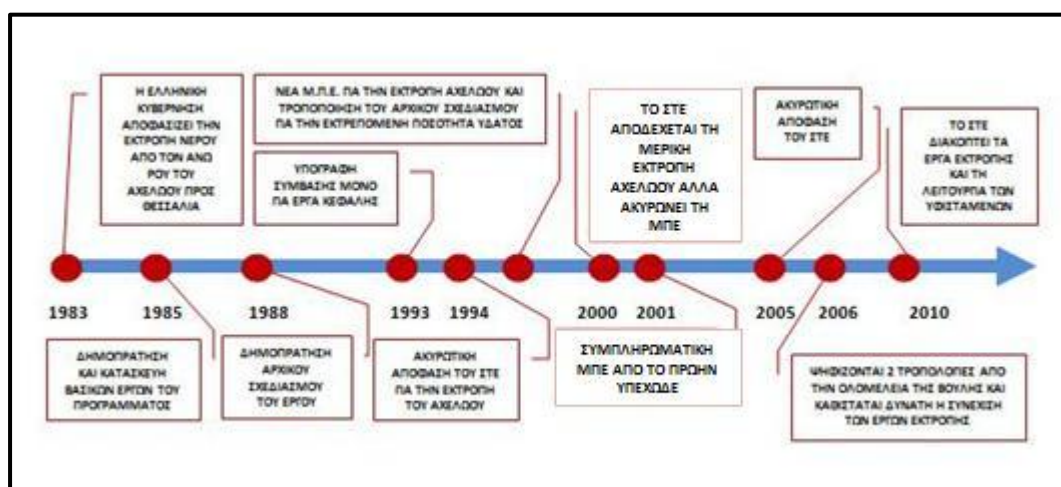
Η ΕΛΛΗΝΙΚΗ ΚΥΒΕΡΝΗΣΗ ΑΠΟΦΑΣΙΖΕΙ ΤΗΝ ΕΚΤΡΟΠΗ ΝΕΡΟΥ ΑΠΟ ΤΟΝ ΑΝΩ ΡΟΥ ΤΟΥ ΑΧΕΛΩΟΥ ΠΡΟΣ ΘΕΣΣΑΛΙΑ

ΝΕΑ Μ.Π.Ε. ΓΙΑ ΤΗΝ ΕΚΤΡΟΠΗ ΑΧΕΛΩΟΥ ΚΑΙ ΤΡΟΠΟΠΟΙΗΣΗ ΤΟΥ ΑΡΧΙΚΟΥ ΣΧΕΔΙΑΣΜΟΥ ΓΙΑ ΤΗΝ ΕΚΤΡΕΠΟΜΕΝΗ ΠΟΣΟΤΗΤΑ ΥΔΑΤΟΣ

ΥΠΟΓΡΑΦΗ ΣΥΜΒΑΣΗΣ ΜΟΝΟ ΓΙΑ ΕΡΓΑ ΚΕΦΑΛΗΣ

ΤΟ ΣΤΕ ΑΠΟΔΕΧΕΤΑΙ ΤΗ ΜΕΡΙΚΗ ΕΚΤΡΟΠΗ ΑΧΕΛΩΟΥ ΑΛΛΑ ΑΚΥΡΩΝΕΙ ΤΗ ΜΠΕ

ΑΚΥΡΩΤΙΚΗ ΑΠΟΦΑΣΗ ΤΟΥ ΣΤΕ

ΤΟ ΣΤΕ ΔΙΑΚΟΠΤΕΙ ΤΑ ΕΡΓΑ ΕΚΤΡΟΠΗΣ ΚΑΙ ΤΗ ΛΕΙΤΟΥΡΓΙΑ ΤΩΝ ΥΦΙΣΤΑΜΕΝΩΝ

1983 1985 1988 1993 1994 2000 2001 2005 2006 2010

ΔΗΜΟΠΡΑΤΗΣΗ ΚΑΙ ΚΑΤΑΣΚΕΥΗ ΒΑΣΙΚΩΝ ΕΡΓΩΝ ΤΟΥ ΠΡΟΓΡΑΜΜΑΤΟΣ

ΔΗΜΟΠΡΑΤΗΣΗ ΑΡΧΙΚΟΥ ΣΧΕΔΙΑΣΜΟΥ ΤΟΥ ΕΡΓΟΥ

ΑΚΥΡΩΤΙΚΗ ΑΠΟΦΑΣΗ ΤΟΥ ΣΤΕ ΓΙΑ ΤΗΝ ΕΚΤΡΟΠΗ ΤΟΥ ΑΧΕΛΩΟΥ

ΣΥΜΠΛΗΡΩΜΑΤΙΚΗ ΜΠΕ ΑΠΟ ΤΟ ΠΡΩΗΝ ΥΠΕΧΩΔΕ

ΨΗΦΙΖΟΝΤΑΙ 2 ΤΡΟΠΟΛΟΓΙΕΣ ΑΠΟ ΤΗΝ ΟΛΟΜΕΛΕΙΑ ΤΗΣ ΒΟΥΛΗΣ ΚΑΙ ΚΑΘΙΣΤΑΤΑΙ ΔΥΝΑΤΗ Η ΣΥΝΕΧΙΣΗ ΤΩΝ ΕΡΓΩΝ ΕΚΤΡΟΠΗΣ